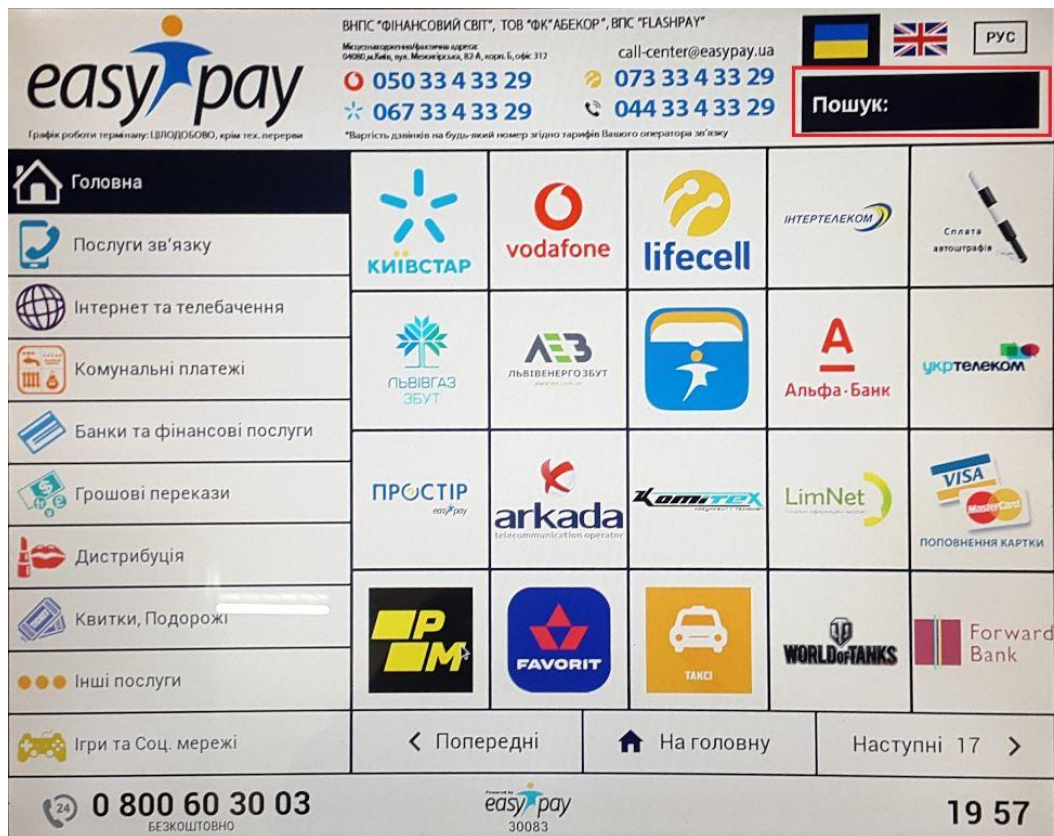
easypay

Графік роботи терміналу: ЦІЛОДОБОВО, крім тех. перерви

ВНПС "ФІНАНСОВИЙ СВІТ", ТОВ "ФК" АБЕКОР", ВПС "FLASHPAY"

Місцезнаходження/фактична адреса: 04080 м.Київ, вул. Межигірська, 82-А, корп. Б, офіс 312

call-center@easypay.ua

050 33 4 33 29

073 33 4 33 29

067 33 4 33 29

044 33 4 33 29

*Вартість дзвінків на будь-який номер згідно тарифів Вашого оператора зв'язку

РУС

Пошук:

Головна

Послуги зв'язку

Інтернет та телебачення

Комунальні платежі

Банки та фінансові послуги

Грошові перекази

Дистрибуція

Квитки, Подорожі

Інші послуги

Ігри та Соц. мережі

КИЇВСТАР

vodafone

lifecell

ІНТЕРТЕЛЕКОМ

Сплата автоштрафів

ЛЬВІВГАЗ ЗБУТ

ЛЕЗ ЛЬВІВЕНЕРГОЗБУТ

Альфа-Банк

укртелеком

ПРОСТІР easypay

arkada telecommunication operator

KOMITEX

LimNet

VISA MasterCard

ПОПОВНЕННЯ КАРТКИ

PM

FAVORIT

ТАКСІ

WORLD OF TANKS

Forward Bank

Попередні

На головну

Наступні 17

24 0 800 60 30 03

БЕЗКОШТОВНО

easypay

30083

19 57